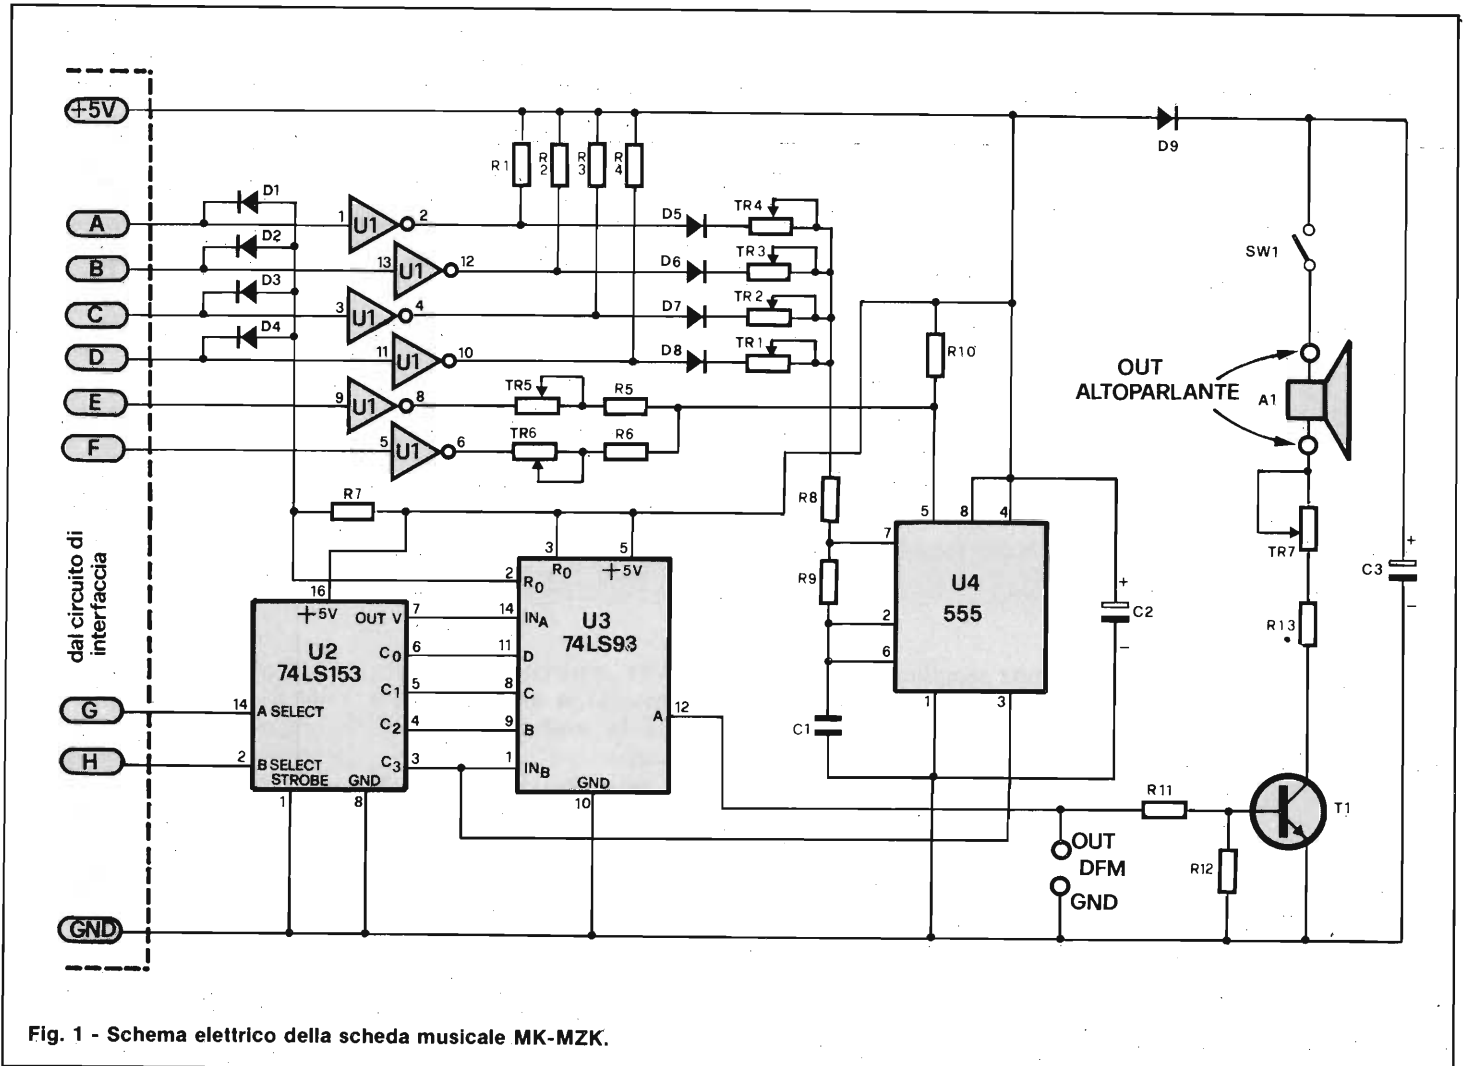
+5V
A
B
C
D
E
F
G
H
GND
dal circuito di interfaccia
D1
D2
D3
D4
1 U1 2
13 U1 12
3 U1 4
11 U1 10
9 U1 8
5 U1 6
R1
R2
R3
R4
D5
D6
D7
D8
TR4
TR3
TR2
TR1
TR5
R5
TR6
R6
R7
R10
R8
R9
C1
D9
SW1
OUT ALTOPARLANTE
A1
TR7
R13
C3
+
−
16
+5V
OUT V 7
U2
74LS153
C0 6
C1 5
C2 4
C3 3
14 A SELECT
2 B SELECT
STROBE
GND
1
8
3
5
$R_0$
$R_0$
+5V
2
14 $IN_A$
11 D
8 C
9 B
1 $IN_B$
U3
74LS93
A 12
GND
10
5
8
4
7
2
6
U4
555
1
3
C2
+
−
R11
R12
T1
OUT
DFM
GND

Fig. 1 - Schema elettrico della scheda musicale MK-MZK.